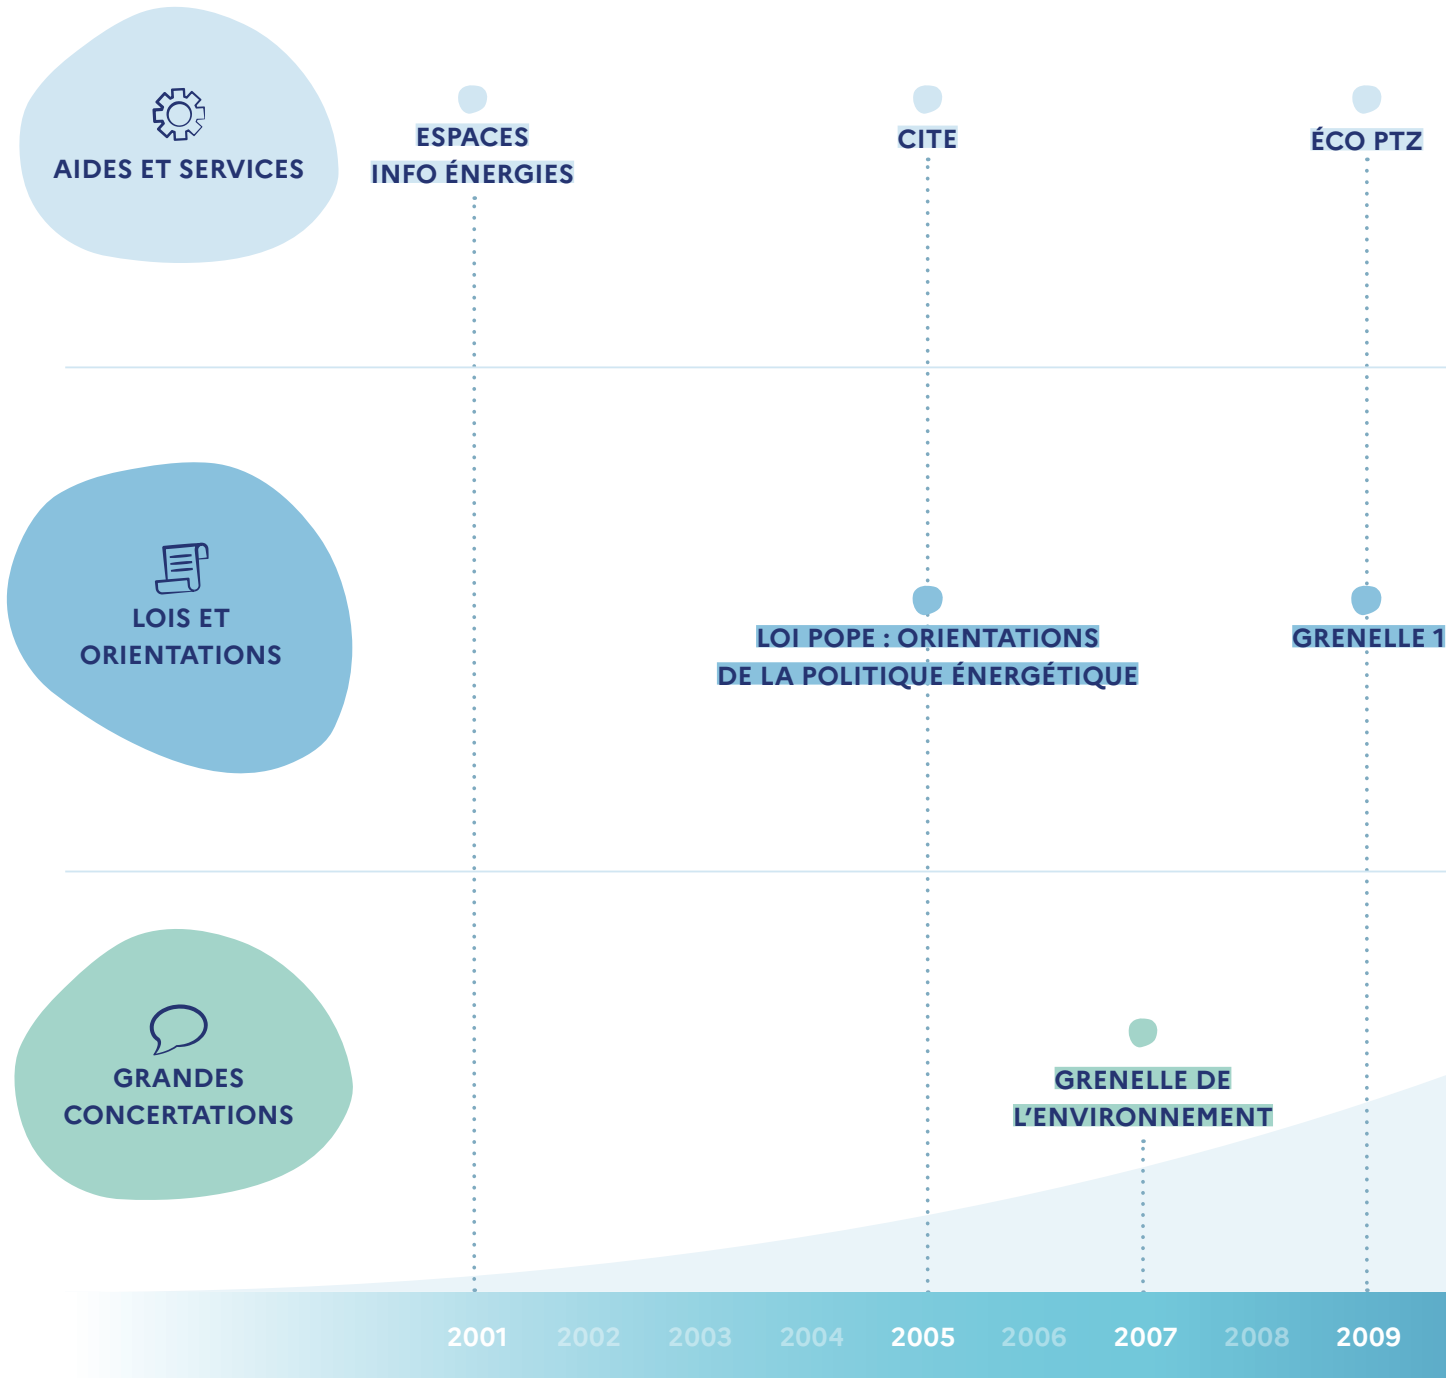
AIDES ET SERVICES

ESPACES INFO ÉNERGIES

CITE

ÉCO PTZ

LOIS ET ORIENTATIONS

LOI POPE : ORIENTATIONS DE LA POLITIQUE ÉNERGÉTIQUE

GRENELLE 1

GRANDES CONCERTATIONS

GRENELLE DE L'ENVIRONNEMENT

2001 2002 2003 2004 2005 2006 2007 2008 2009